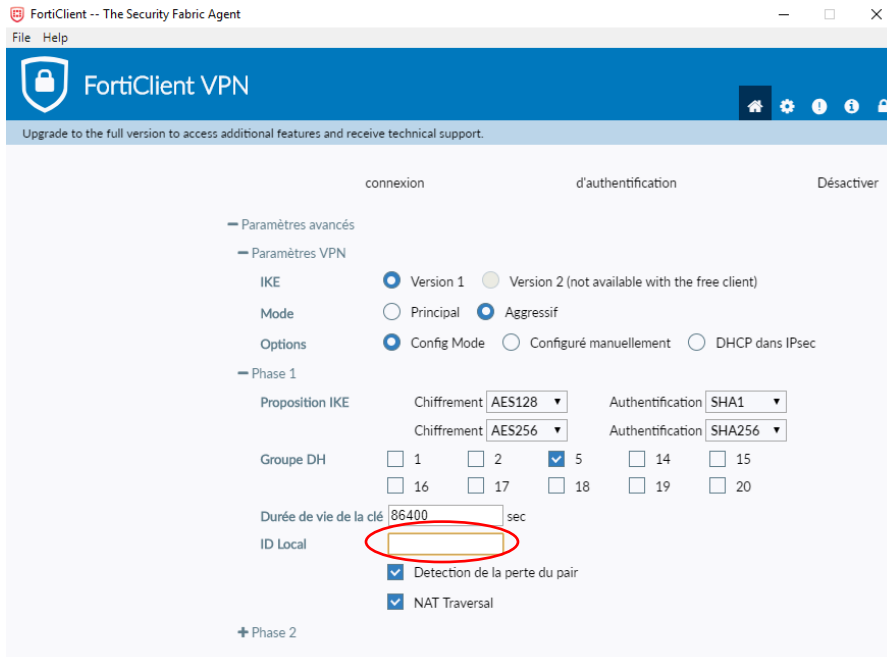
FortiClient -- The Security Fabric Agent

File Help

FortiClient VPN

Upgrade to the full version to access additional features and receive technical support.

connexion

d'authentification

Désactiver

− Paramètres avancés

− Paramètres VPN

IKE Version 1 Version 2 (not available with the free client)

Mode Principal Aggressif

Options Config Mode Configuré manuellement DHCP dans IPsec

− Phase 1

Proposition IKE Chiffrement AES128 Authentification SHA1

Chiffrement AES256 Authentification SHA256

Groupe DH 1 2 5 14 15

16 17 18 19 20

Durée de vie de la clé 86400 sec

ID Local

Detection de la perte du pair

NAT Traversal

+ Phase 2